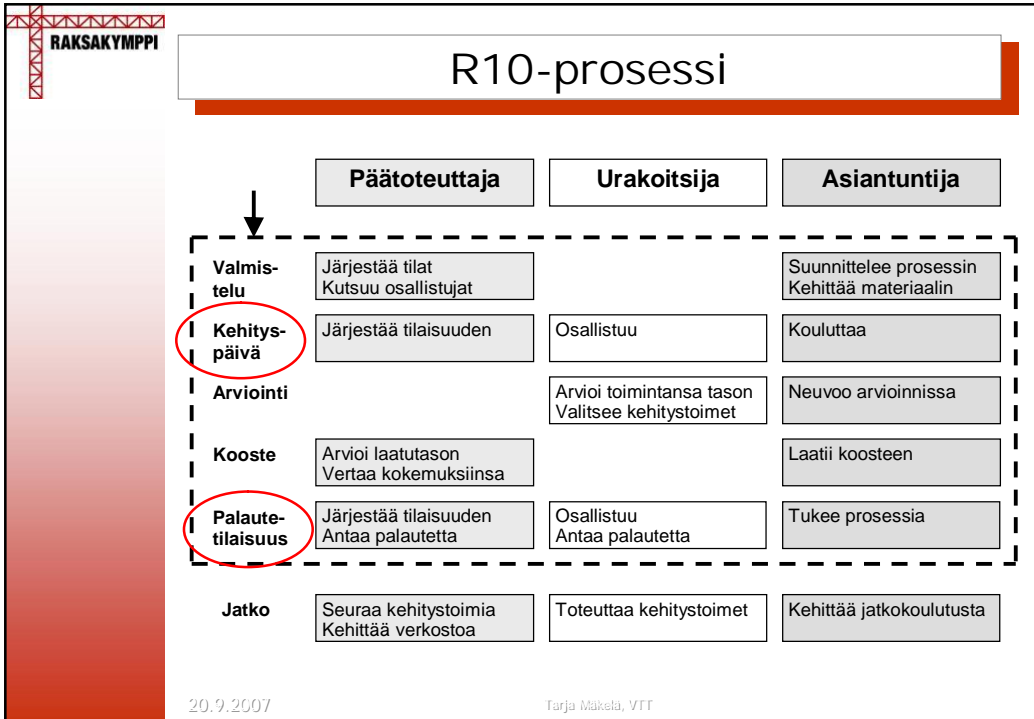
RAKSAKYMPPI

R10-prosessi

| | Päätoteuttaja | Urakoitsija | Asiantuntija |
|---|---|---|---|
| Valmistelu | Järjestää tilat Kutsuu osallistujat | | Suunnittelee prosessin Kehittää materiaalin |
| Kehityspäivä | Järjestää tilaisuuden | Osallistuu | Kouluttaa |
| Arviointi | | Arvioi toimintansa tason Valitsee kehitystoimet | Neuvoo arvioinnissa |
| Kooste | Arvioi laatutason Vertaa kokemuksiinsa | | Laatii koosteen |
| Palautetilaisuus | Järjestää tilaisuuden Antaa palautetta | Osallistuu Antaa palautetta | Tukee prosessia |
| Jatko | Seuraa kehitystoimia Kehittää verkostoa | Toteuttaa kehitystoimet | Kehittää jatkokoulutusta |

20.9.2007

Tarja Mäkelä, VTT